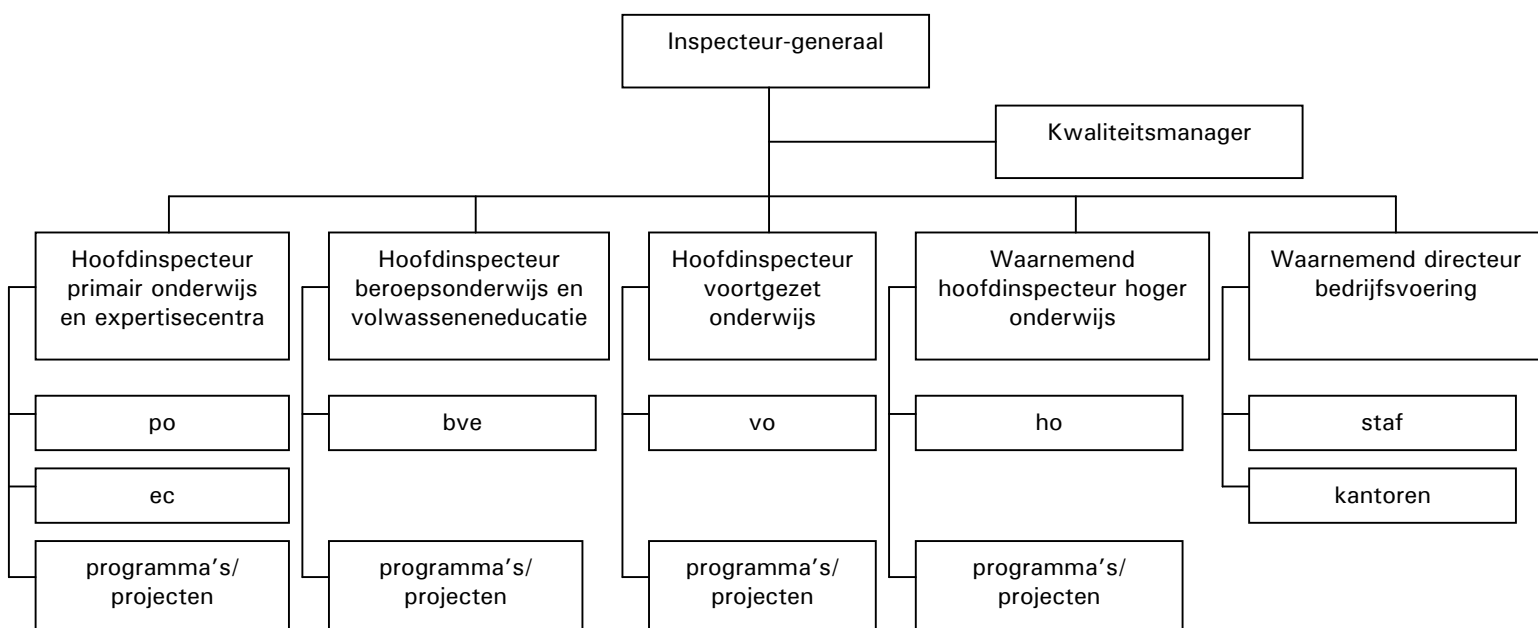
Inspecteur-generaal

Kwaliteitsmanager

Hoofdinspecteur primair onderwijs en expertisecentra

po

ec

programma's/ projecten

Hoofdinspecteur beroepsonderwijs en volwasseneneducatie

bve

programma's/ projecten

Hoofdinspecteur voortgezet onderwijs

vo

programma's/ projecten

Waarnemend hoofdinspecteur hoger onderwijs

ho

programma's/ projecten

Waarnemend directeur bedrijfsvoering

staf

kantoren